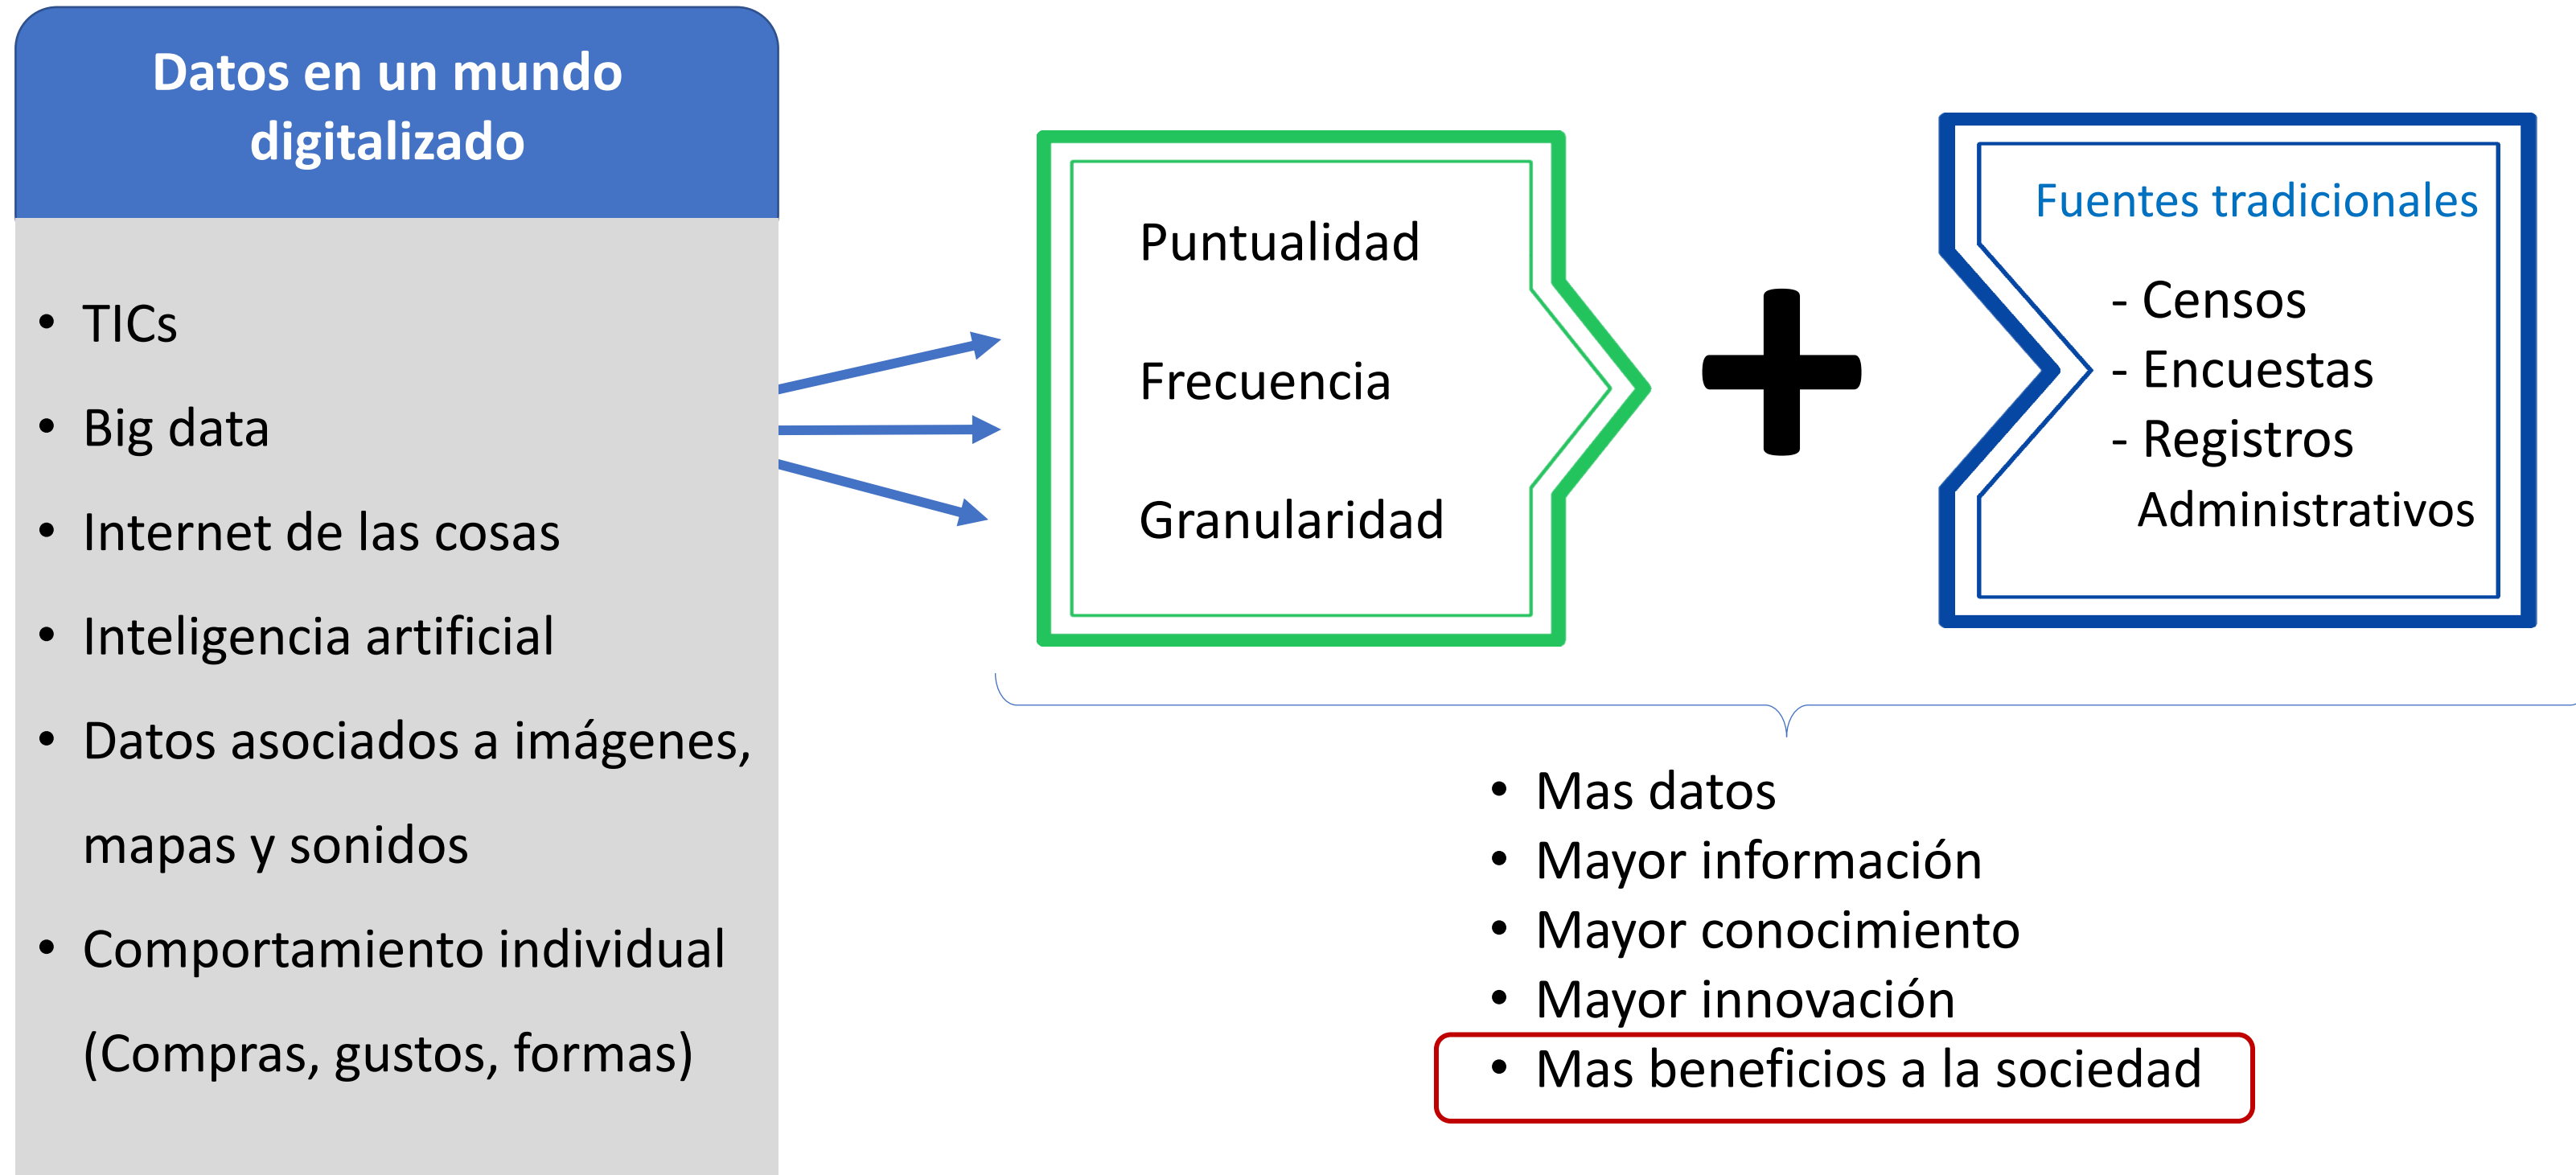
Datos en un mundo digitalizado

- TICs
- Big data
- Internet de las cosas
- Inteligencia artificial
- Datos asociados a imágenes, mapas y sonidos
- Comportamiento individual (Compras, gustos, formas)

Puntualidad

Frecuencia

Granularidad

Fuentes tradicionales

- Censos
- Encuestas
- Registros Administrativos

- Mas datos
- Mayor información
- Mayor conocimiento
- Mayor innovación
- Mas beneficios a la sociedad